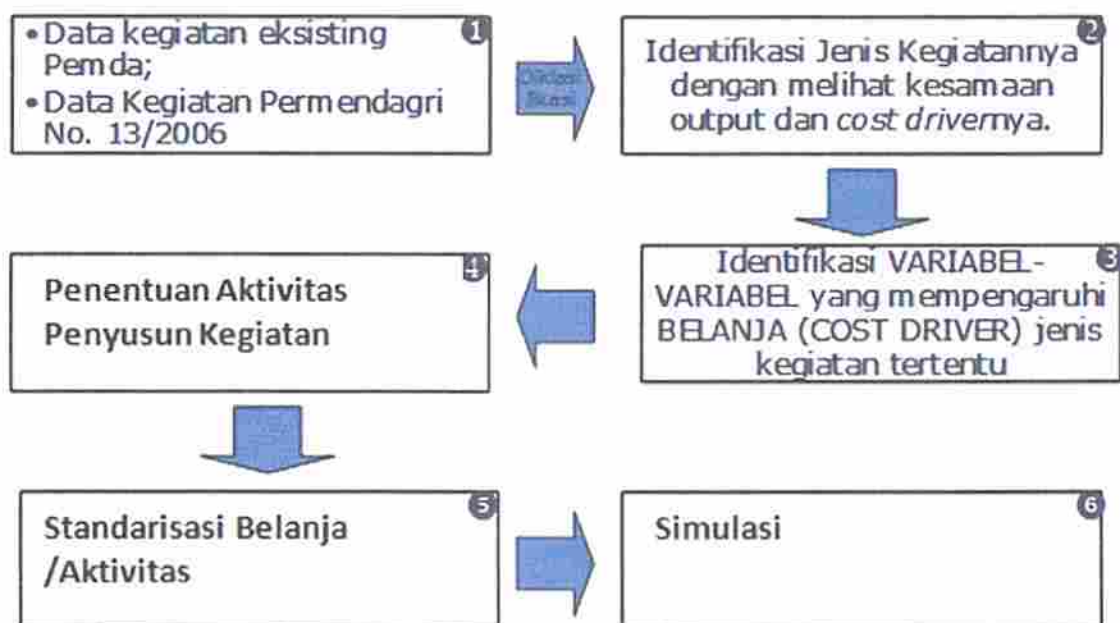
• Data kegiatan eksisting Pemda;
• Data Kegiatan Permendagri No. 13/2006

1

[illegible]

Identifikasi Jenis Kegiatannya dengan melihat kesamaan output dan *cost driver*nya.

2

Identifikasi VARIABEL-VARIABEL yang mempengaruhi BELANJA (COST DRIVER) jenis kegiatan tertentu

3

Penentuan Aktivitas Penyusun Kegiatan

4

Standarisasi Belanja /Aktivitas

5

Simulasi

6